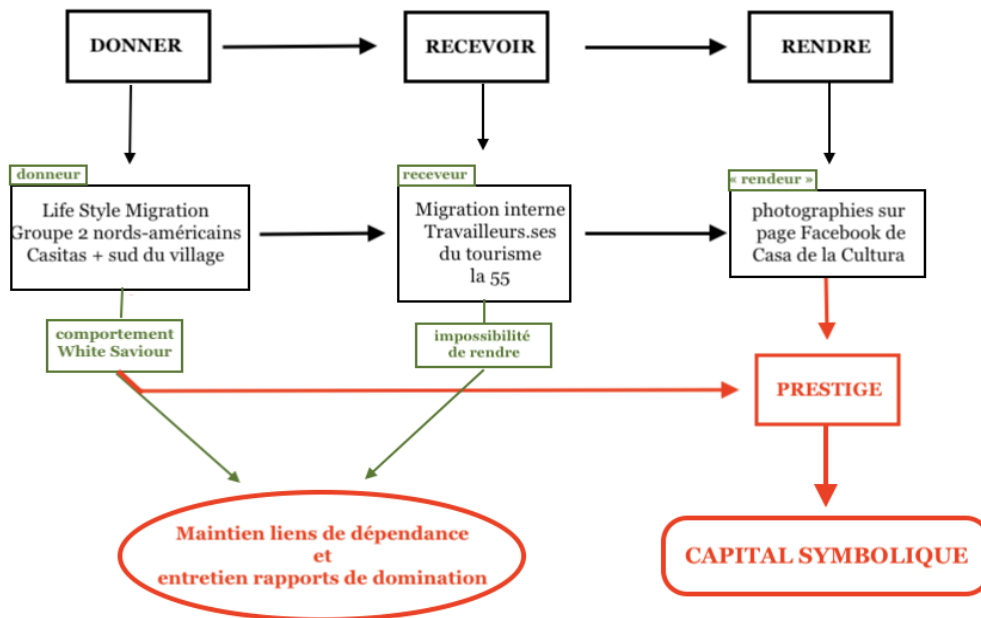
DONNER

RECEVOIR

RENDRE

donneur

Life Style Migration
Groupe 2 nords-américains
Casitas + sud du village

receveur

Migration interne
Travailleurs.ses
du tourisme
la 55

« rendeur »

photographies sur
page Facebook de
Casa de la Cultura

comportement
White Saviour

impossibilité
de rendre

PRESTIGE

Maintien liens de dépendance
et
entretien rapports de domination

CAPITAL SYMBOLIQUE